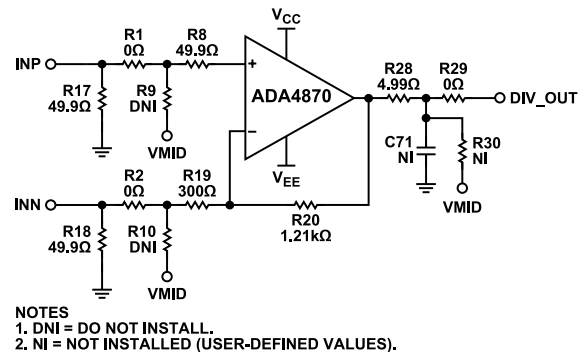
INP
R1
0Ω
R8
49.9Ω
R17
49.9Ω
R9
DNI
VMID
$V_{CC}$
+
ADA4870
−
$V_{EE}$
R28
4.99Ω
R29
0Ω
DIV_OUT
C71
NI
R30
NI
VMID
INN
R2
0Ω
R19
300Ω
R20
1.21kΩ
R18
49.9Ω
R10
DNI
VMID

NOTES
1. DNI = DO NOT INSTALL.
2. NI = NOT INSTALLED (USER-DEFINED VALUES).